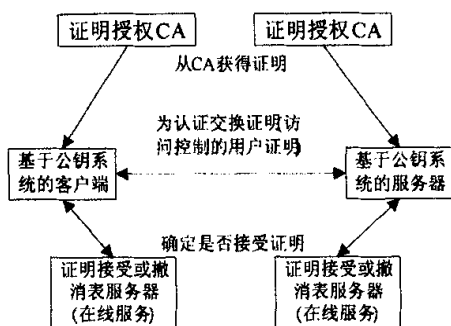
证明授权CA

证明授权CA

从CA获得证明

为认证交换证明访问控制的用户证明

基于公钥系统的客户端

基于公钥系统的服务器

确定是否接受证明

证明接受或撤消表服务器
(在线服务)

证明接受或撤消表服务器
(在线服务)